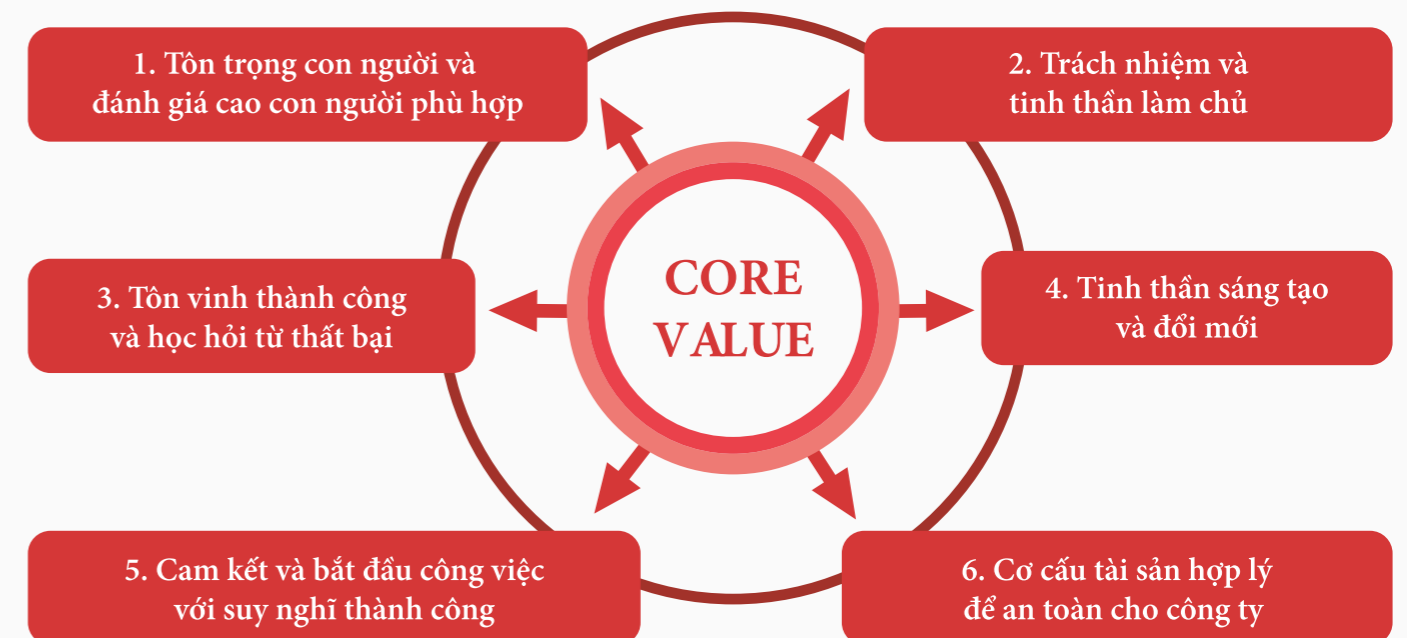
1. Tôn trọng con người và đánh giá cao con người phù hợp

2. Trách nhiệm và tinh thần làm chủ

CORE VALUE

3. Tôn vinh thành công và học hỏi từ thất bại

4. Tinh thần sáng tạo và đổi mới

5. Cam kết và bắt đầu công việc với suy nghĩ thành công

6. Cơ cấu tài sản hợp lý để an toàn cho công ty